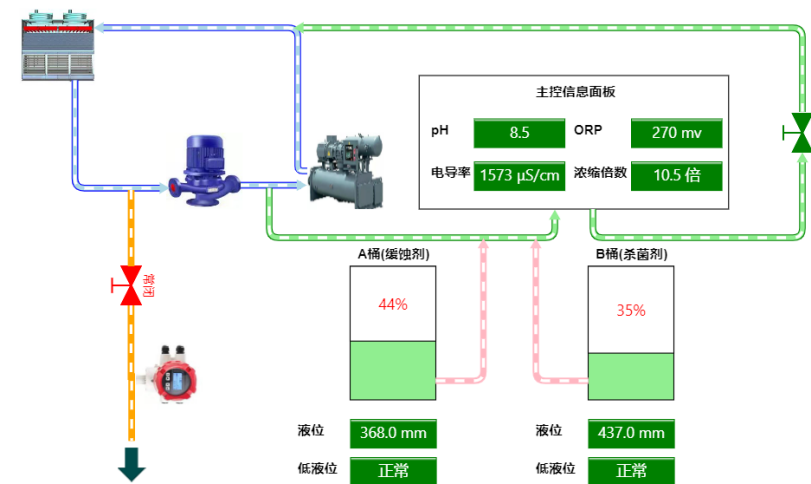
主控信息面板

| pH | 8.5 | ORP | 270 mv |
|---|---|---|---|
| 电导率 | 1573 μS/cm | 浓缩倍数 | 10.5 倍 |

常闭

A桶(缓蚀剂)

44%

B桶(杀菌剂)

35%

液位 368.0 mm

低液位 正常

液位 437.0 mm

低液位 正常